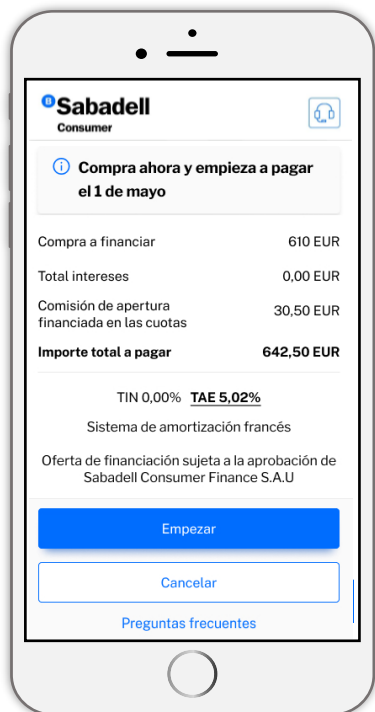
Sabadell
Consumer

Compra ahora y empieza a pagar el 1 de mayo

| | |
|---|---|
| Compra a financiar | 610 EUR |
| Total intereses | 0,00 EUR |
| Comisión de apertura financiada en las cuotas | 30,50 EUR |
| **Importe total a pagar** | **642,50 EUR** |

TIN 0,00% TAE 5,02%

Sistema de amortización francés

Oferta de financiación sujeta a la aprobación de Sabadell Consumer Finance S.A.U

Empezar

Cancelar

Preguntas frecuentes